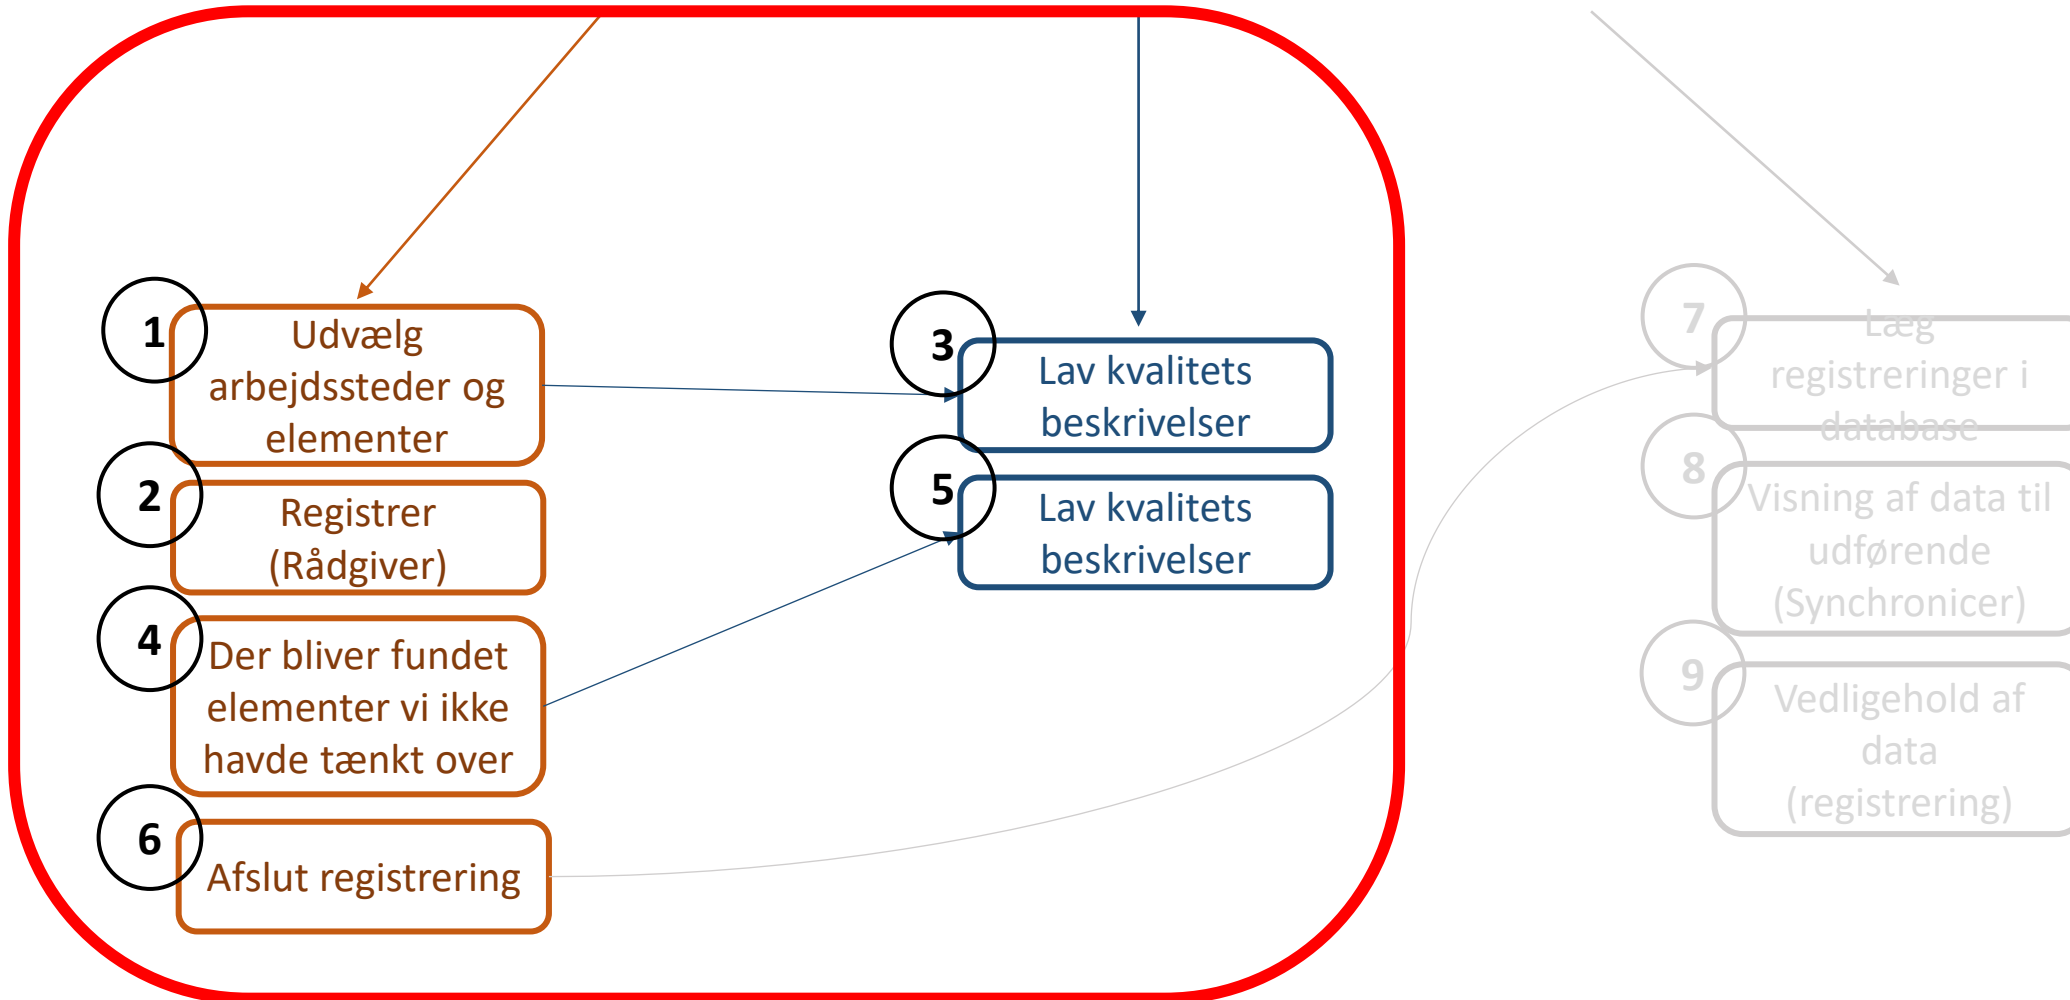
1
Udvælg arbejdssteder og elementer

2
Registrer (Rådgiver)

4
Der bliver fundet elementer vi ikke havde tænkt over

6
Afslut registrering

3
Lav kvalitets beskrivelser

5
Lav kvalitets beskrivelser

7
Læg registreringer i database

8
Visning af data til udførende (Synchronicer)

9
Vedligehold af data (registrering)